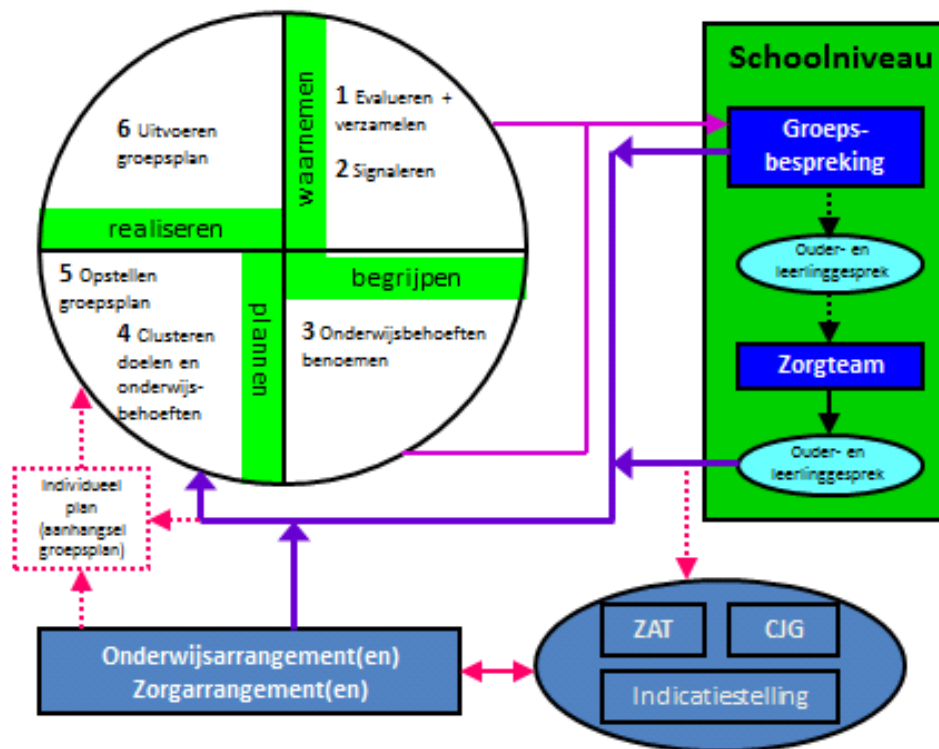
6 Uitvoeren groepsplan

waarnemen

1 Evalueren + verzamelen

2 Signaleren

realiseren

begrijpen

5 Opstellen groepsplan

4 Clusteren doelen en onderwijsbehoeften

plannen

3 Onderwijsbehoeften benoemen

Schoolniveau

Groepsbespreking

Ouder- en leerlinggesprek

Zorgteam

Ouder- en leerlinggesprek

Individueel plan (aanhangsel groepsplan)

Onderwijsarrangement(en)
Zorgarrangement(en)

ZAT

CJG

Indicatiestelling